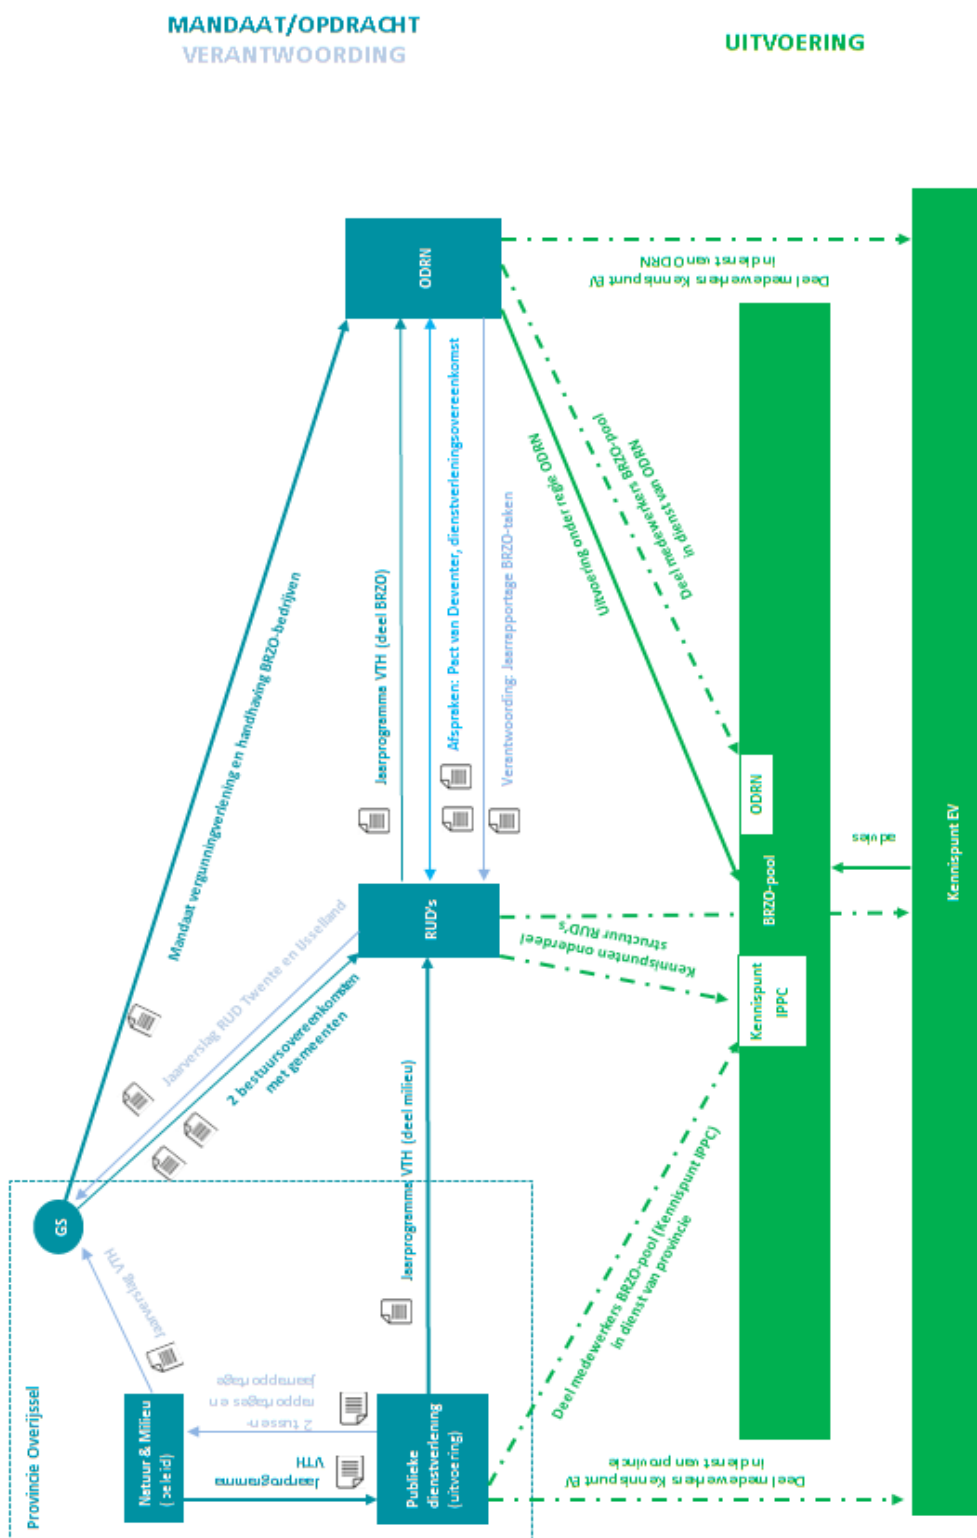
MANDAAT/OPDRACHT
VERANTWOORDING

UITVOERING

ODRN

Deel medewerkers Kennispunt EV
in dienst van ODRN

Mandaat vergunningverlening en handhaving BRZO-bedrijven

Jaarprogramma VTH (deel BRZO)

Afspraken: Pact van Deventer, dienstverleningsovereenkomst

Verantwoording: Jaarrapportage BRZO-taken

Uitvoering onder regie ODRN

Deel medewerkers BRZO-pool
in dienst van ODRN

ODRN

BRZO-pool

advies

Kennispunt EV

RUD's

Kennispunten onderdeel
structuur RUD's

Kennispunt
IPPC

Jaarverslag RUD Twente en IJsselland

2 bestuursovereenkomsten
met gemeenten

Jaarprogramma VTH (deel milieu)

Deel medewerkers BRZO-pool (Kennispunt IPPC)
in dienst van provincie

GS

Jaarverslag VTH

Provincie Overijssel

Natuur & Milieu
(beleid)

Publieke
dienstverlening
(uitvoering)

Jaarprogramma
VTH

2 tussen-
rapportages en
jaarrapportage

Deel medewerkers Kennispunt EV
in dienst van provincie